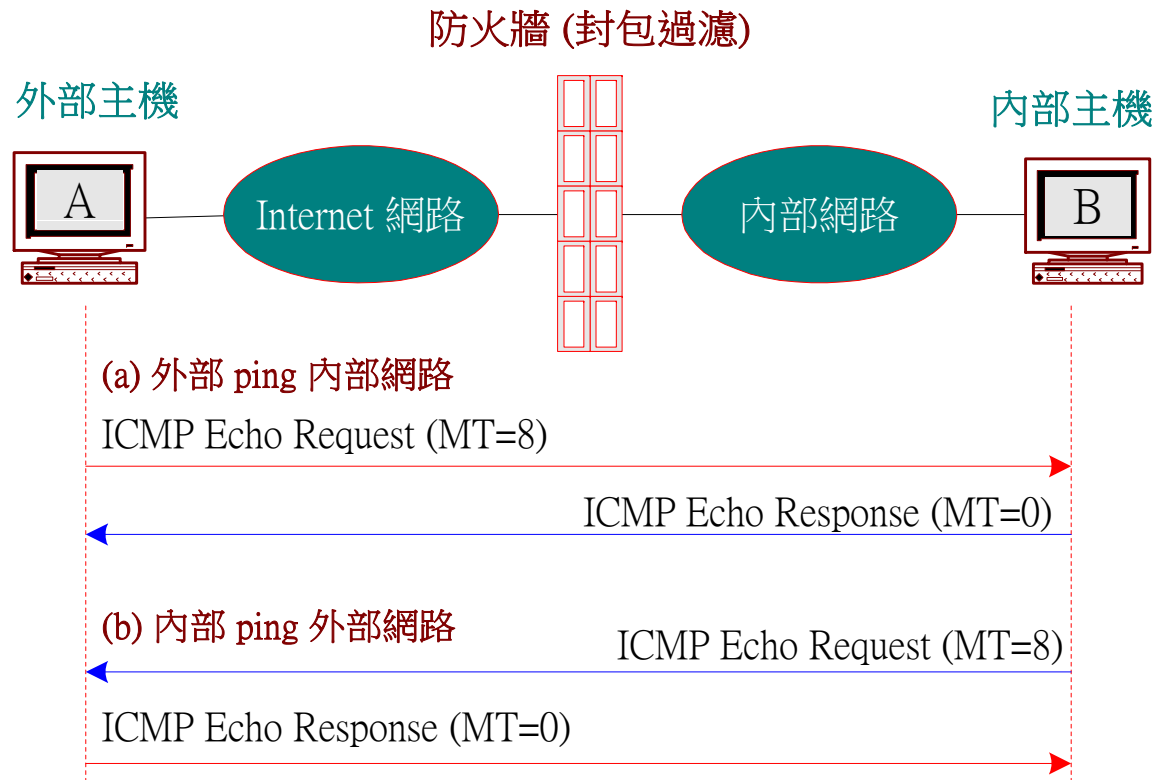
防火牆 (封包過濾)

外部主機

內部主機

A

Internet 網路

內部網路

B

(a) 外部 ping 內部網路

ICMP Echo Request (MT=8)

ICMP Echo Response (MT=0)

(b) 內部 ping 外部網路

ICMP Echo Request (MT=8)

ICMP Echo Response (MT=0)